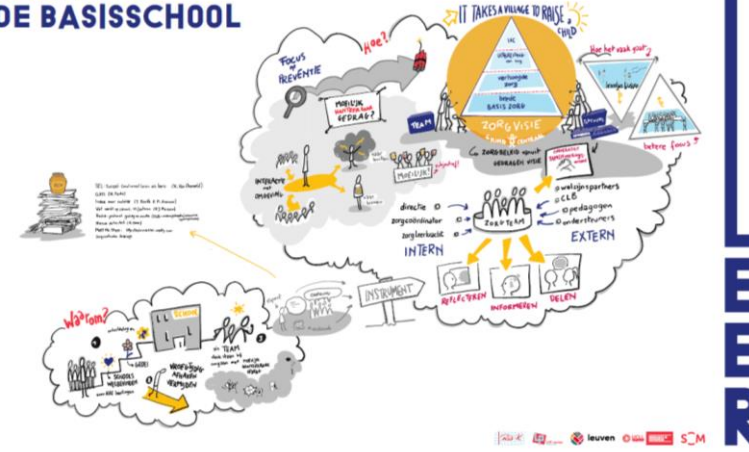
DE BASISSCHOOL

IT TAKES A VILLAGE TO RAISE A CHILD

Focus op PREVENTIE

Hoe?

MOEILIJK HANTEERBAAR GEDRAG?

ZORGVISIE

TEAM

ZORGBELEID vanuit GEDRAGEN VISIE

Hoe het vaak gaat

betere focus?

INTERACTIE met OMGEVING

MOEILIJK

directie

zorgcoördinator

zorgleerkracht

ZORGTEAM

INTERN

welzijnspartners

CLB

pedagogen

ondersteuners

EXTERN

REFLECTEREN

INFORMEREN

DELEN

INSTRUMENT

Waarom?

SCHOOL

TEAM

L
E
E
R